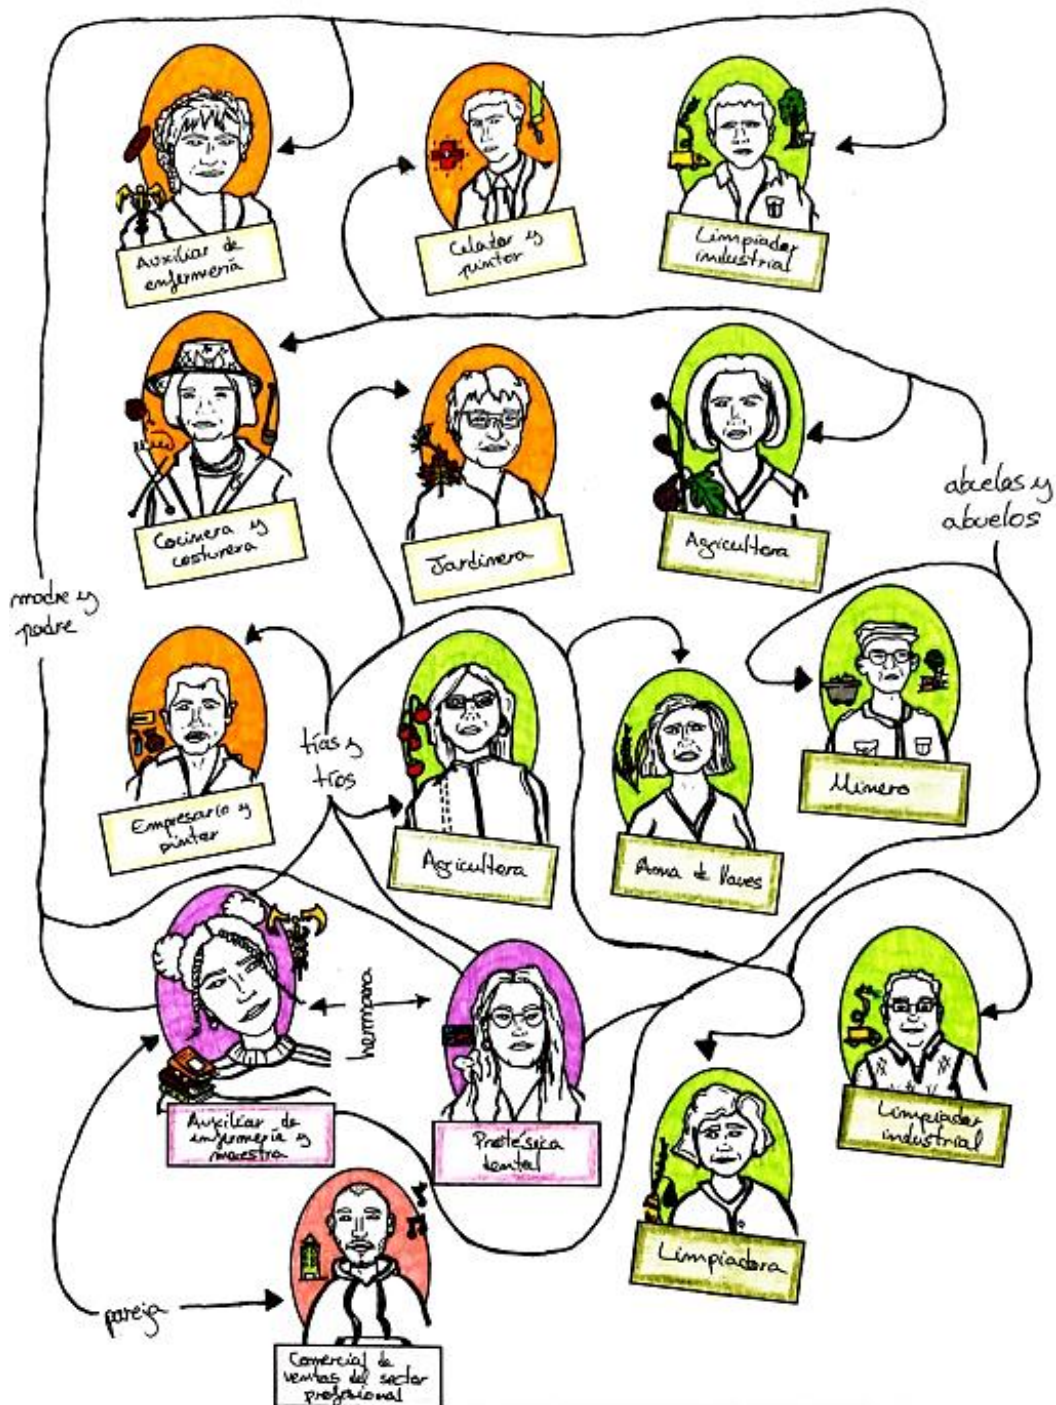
Auxiliar de enfermería

Calador y pintor

Limpiador industrial

Cocinera y costurera

Jardinera

Agricultora

abuelas y abuelos

madre y padre

Empresario y pintor

tías y tíos

Agricultora

Ama de llaves

Minero

hermana

Auxiliar de enfermería y maestra

Protésica dental

Limpiador industrial

Limpiadora

pareja

Comercial de ventas del sector profesional